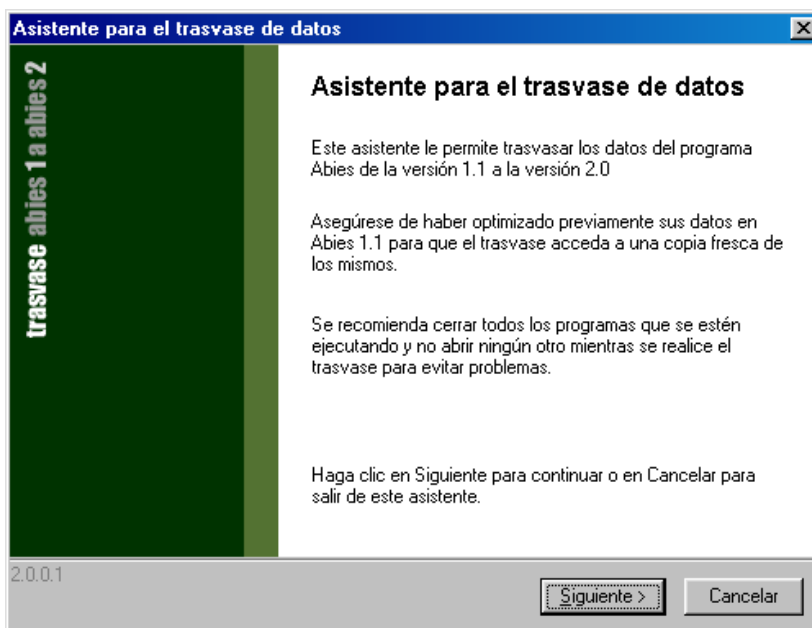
Asistente para el trasvase de datos

trasvase abies 1 a abies 2

Asistente para el trasvase de datos

Este asistente le permite trasvasar los datos del programa Abies de la versión 1.1 a la versión 2.0

Asegúrese de haber optimizado previamente sus datos en Abies 1.1 para que el trasvase acceda a una copia fresca de los mismos.

Se recomienda cerrar todos los programas que se estén ejecutando y no abrir ningún otro mientras se realice el trasvase para evitar problemas.

Haga clic en Siguiente para continuar o en Cancelar para salir de este asistente.

2.0.0.1

Siguiente >

Cancelar